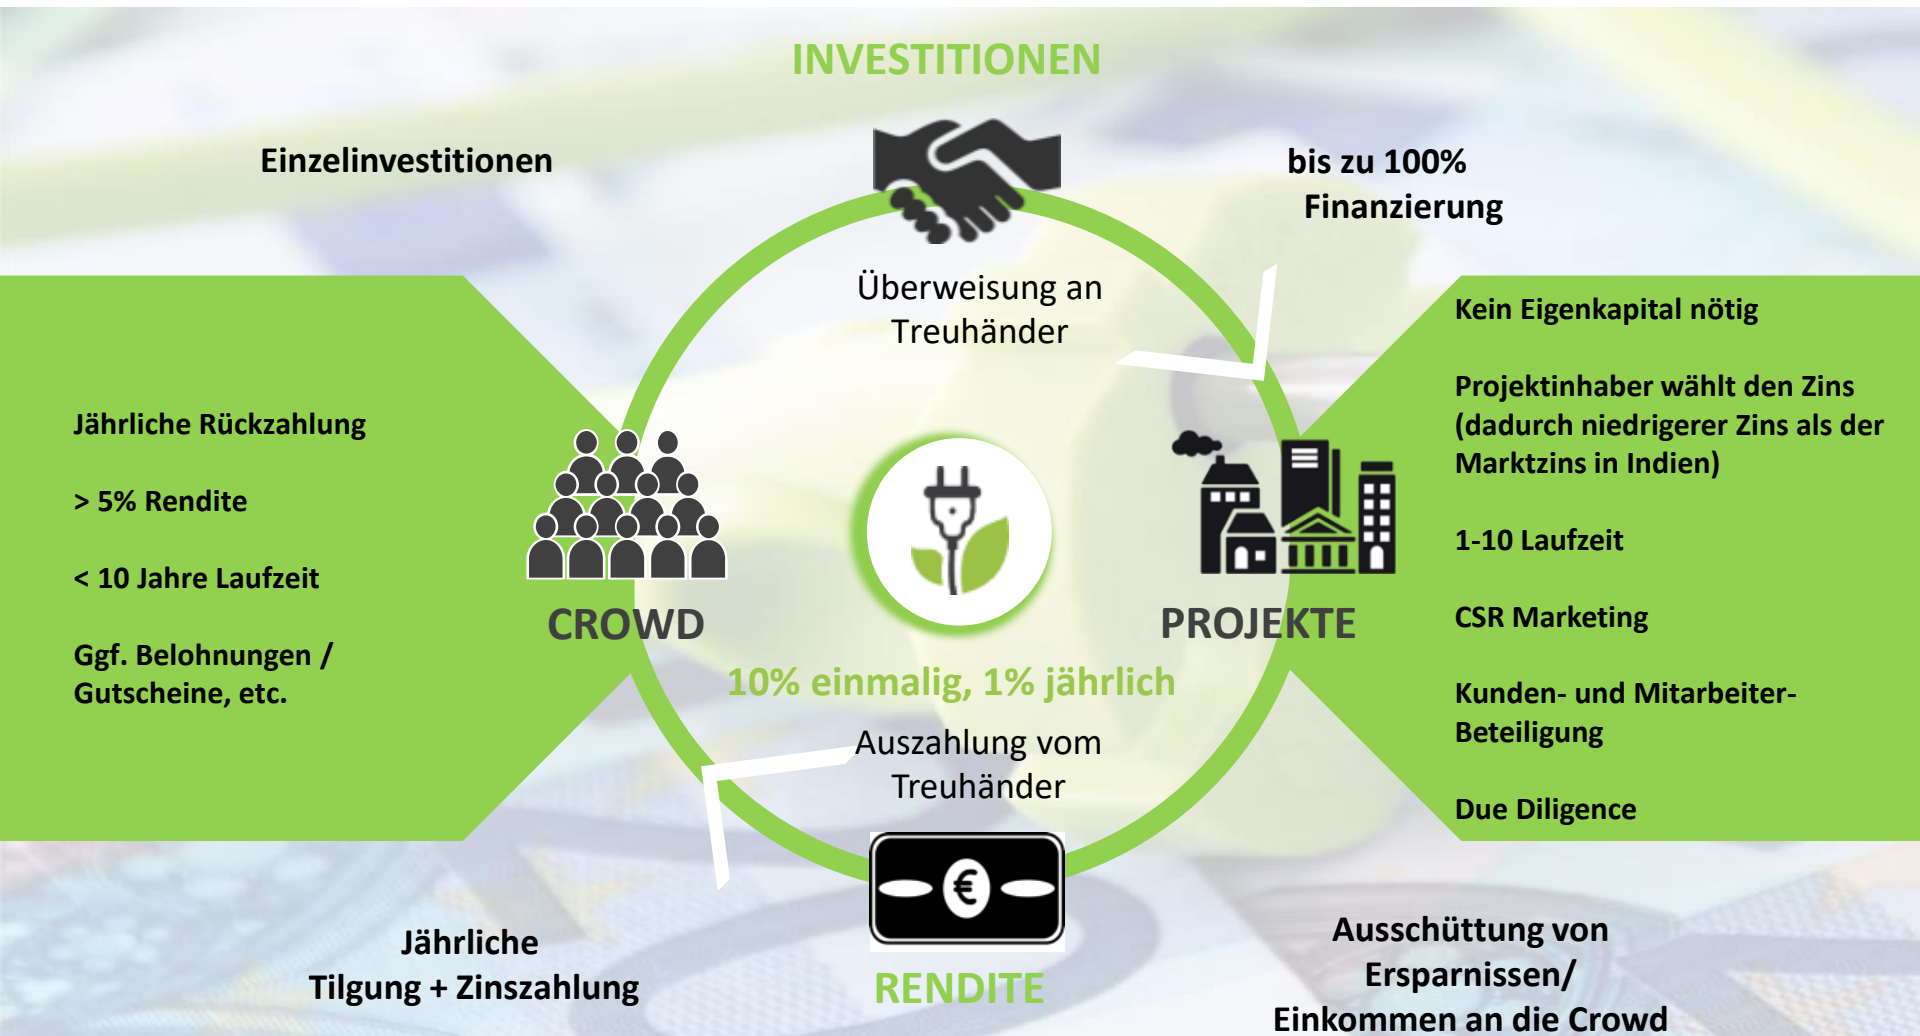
INVESTITIONEN

Einzelinvestitionen

bis zu 100% Finanzierung

Überweisung an Treuhänder

Jährliche Rückzahlung

> 5% Rendite

< 10 Jahre Laufzeit

Ggf. Belohnungen / Gutscheine, etc.

CROWD

PROJEKTE

Kein Eigenkapital nötig

Projektinhaber wählt den Zins (dadurch niedrigerer Zins als der Marktzins in Indien)

1-10 Laufzeit

CSR Marketing

Kunden- und Mitarbeiter-Beteiligung

Due Diligence

10% einmalig, 1% jährlich

Auszahlung vom Treuhänder

Jährliche Tilgung + Zinszahlung

RENDITE

Ausschüttung von Ersparnissen/ Einkommen an die Crowd